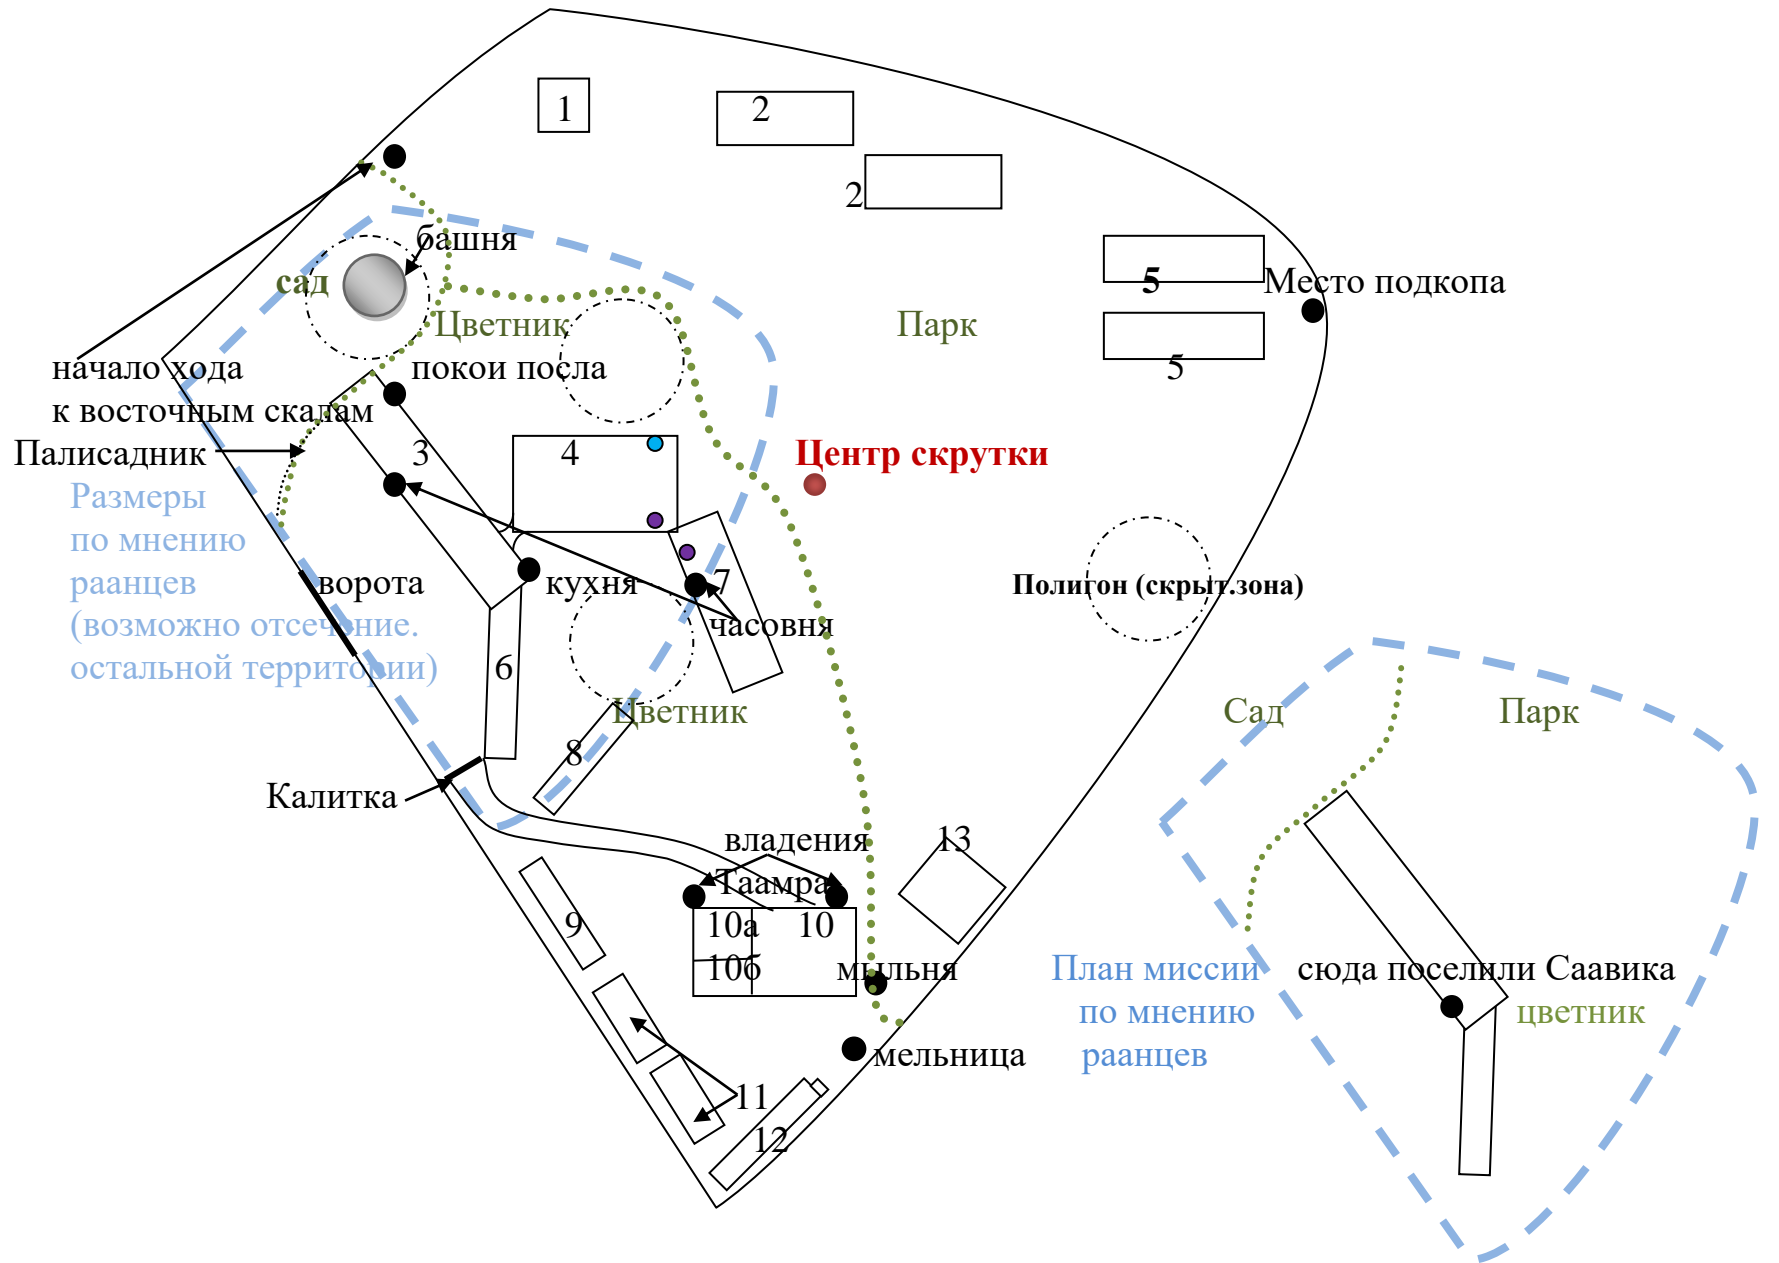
1

2

2

башня

сад

Цветник

покои посла

начало хода
к восточным скалам

Палисадник

Размеры
по мнению
раанцев
(возможно отсечение.
остальной территории)

3

4

кухня

ворота

6

7

часовня

Цветник

8

Калитка

владения
Таамра

10а

10

10б

9

11

12

13

мыльня

мельница

Парк

5

5

Место подкопа

Центр скрутки

Полигон (скрыт.зона)

Сад

Парк

План миссии
по мнению
раанцев

сюда поселили Саавика

цветник